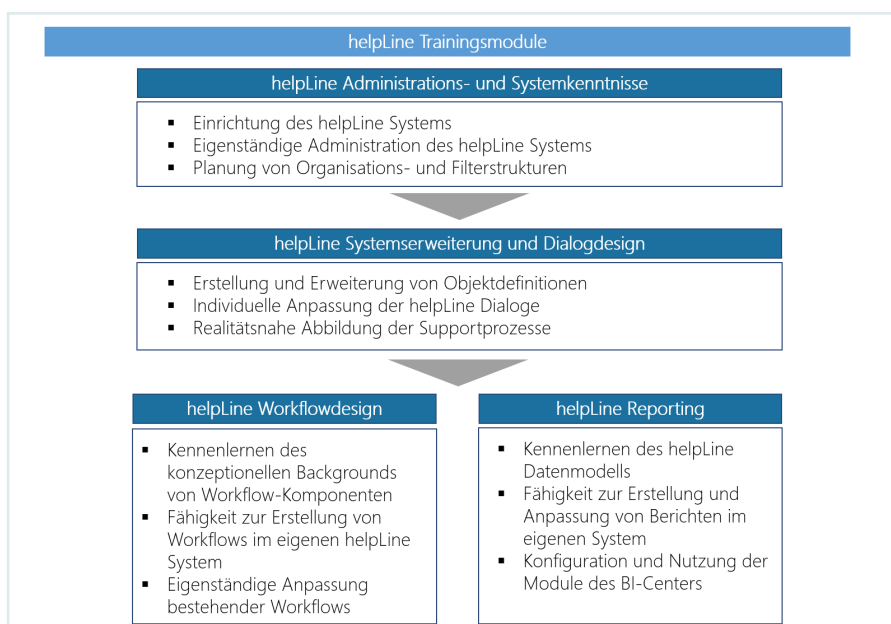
helpLine Trainingsmodule

helpLine Administrations- und Systemkenntnisse

- Einrichtung des helpLine Systems
- Eigenständige Administration des helpLine Systems
- Planung von Organisations- und Filterstrukturen

helpLine Systemerweiterung und Dialogdesign

- Erstellung und Erweiterung von Objektdefinitionen
- Individuelle Anpassung der helpLine Dialoge
- Realitätsnahe Abbildung der Supportprozesse

helpLine Workflowdesign

- Kennenlernen des konzeptionellen Backgrounds von Workflow-Komponenten
- Fähigkeit zur Erstellung von Workflows im eigenen helpLine System
- Eigenständige Anpassung bestehender Workflows

helpLine Reporting

- Kennenlernen des helpLine Datenmodells
- Fähigkeit zur Erstellung und Anpassung von Berichten im eigenen System
- Konfiguration und Nutzung der Module des BI-Centers